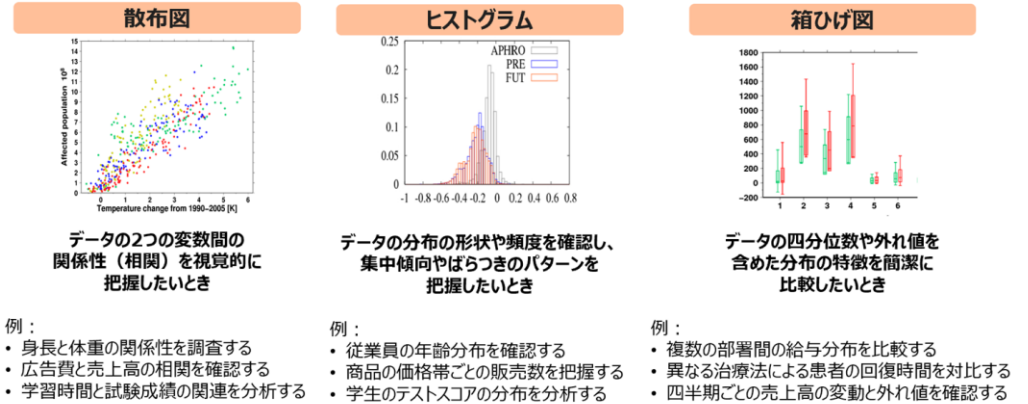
散布図

Affected population $10^6$

14
13
12
11
10
9
8
7
6
5
4
3
2
1
0

0 1 2 3 4 5 6

Temperature change from 1990–2005 [K]

データの2つの変数間の関係性（相関）を視覚的に把握したいとき

例：
• 身長と体重の関係性を調査する
• 広告費と売上高の相関を確認する
• 学習時間と試験成績の関連を分析する

ヒストグラム

0.25
0.2
0.15
0.1
0.05
0

APHRO
PRE
FUT

-1 -0.8 -0.6 -0.4 -0.2 0 0.2 0.4 0.6 0.8

データの分布の形状や頻度を確認し、集中傾向やばらつきのパターンを把握したいとき

例：
• 従業員の年齢分布を確認する
• 商品の価格帯ごとの販売数を把握する
• 学生のテストスコアの分布を分析する

箱ひげ図

1800
1600
1400
1200
1000
800
600
400
200
0
-200

1 2 3 4 5 6

データの四分位数や外れ値を含めた分布の特徴を簡潔に比較したいとき

例：
• 複数の部署間の給与分布を比較する
• 異なる治療法による患者の回復時間を対比する
• 四半期ごとの売上高の変動と外れ値を確認する